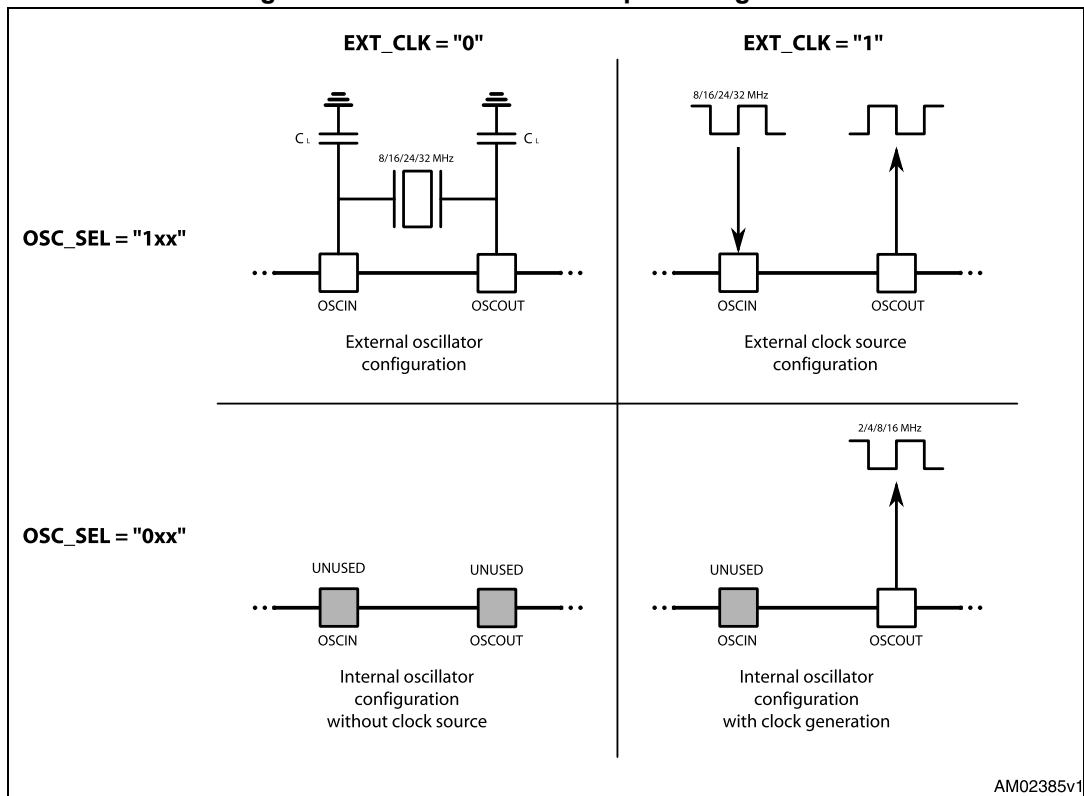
EXT_CLK = "0"

EXT_CLK = "1"

$C_L$

$C_L$

8/16/24/32 MHz

OSC_SEL = "1xx"

OSCIN

OSCOUT

External oscillator configuration

8/16/24/32 MHz

OSCIN

OSCOUT

External clock source configuration

2/4/8/16 MHz

OSC_SEL = "0xx"

UNUSED

UNUSED

OSCIN

OSCOUT

Internal oscillator configuration without clock source

UNUSED

OSCIN

OSCOUT

Internal oscillator configuration with clock generation

AM02385v1